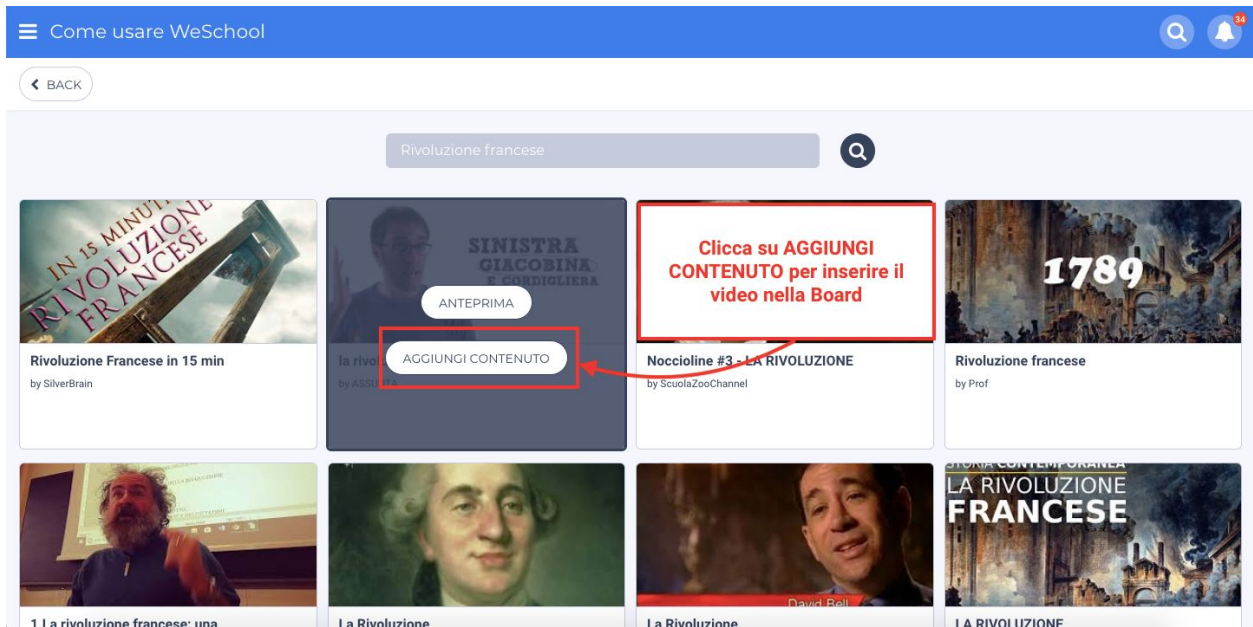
Come usare WeSchool

34

BACK

Rivoluzione francese

IN 15 MINUTI RIVOLUZIONE FRANCESE

Rivoluzione Francese in 15 min

by SilverBrain

SINISTRA GIACOBINA E CORDIGLIERA

ANTEPRIMA

AGGIUNGI CONTENUTO

la rivo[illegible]

by ASSU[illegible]TA

Clicca su AGGIUNGI CONTENUTO per inserire il video nella Board

Noccioline #3 - LA RIVOLUZIONE

by ScuolaZooChannel

1789

Rivoluzione francese

by Prof

1 La rivoluzione francese: una

La Rivoluzione

David Bell

La Rivoluzione

STORIA CONTEMPORANEA LA RIVOLUZIONE FRANCESE

LA RIVOLUZIONE